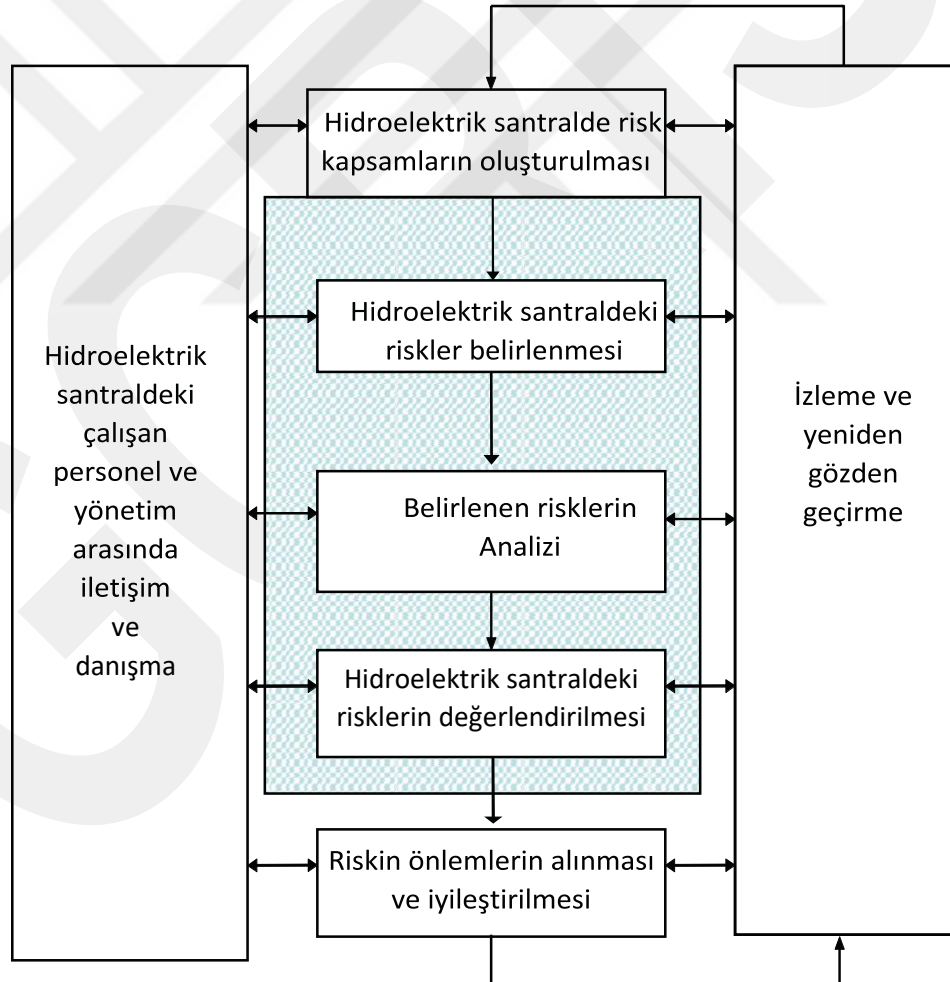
Hidroelektrik santralde risk kapsamların oluşturulması

Hidroelektrik santraldeki riskler belirlenmesi

Belirlenen risklerin Analizi

Hidroelektrik santraldeki risklerin değerlendirilmesi

Riskin önlemlerin alınması ve iyileştirilmesi

Hidroelektrik santraldeki çalışan personel ve yönetim arasında iletişim ve danışma

İzleme ve yeniden gözden geçirme